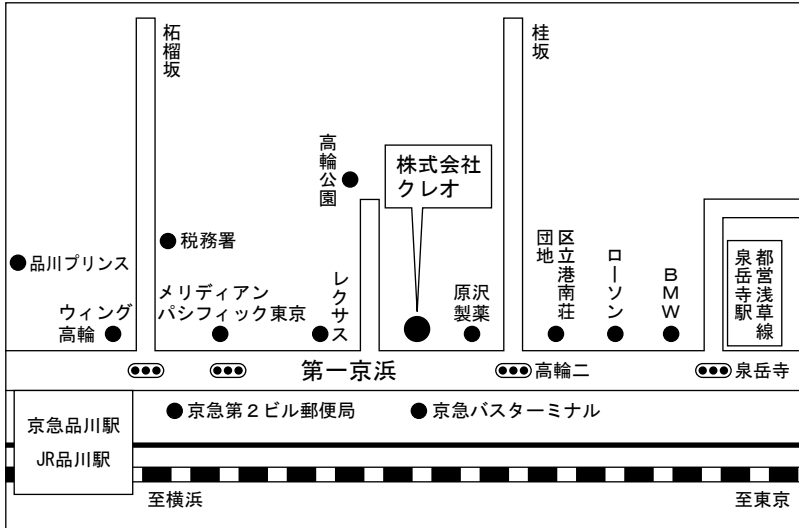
柘榴坂

桂坂

高輪公園

株式会社
クレオ

●税務署

●品川プリンス

団地

区立港南荘

ローソン

BMW

都営浅草線
泉岳寺駅

メリディアン
パシフィック東京

レクサス

ウィング
高輪

原沢製薬

第一京浜

高輪二

泉岳寺

京急品川駅

JR品川駅

●京急第２ビル郵便局

●京急バスターミナル

至横浜

至東京